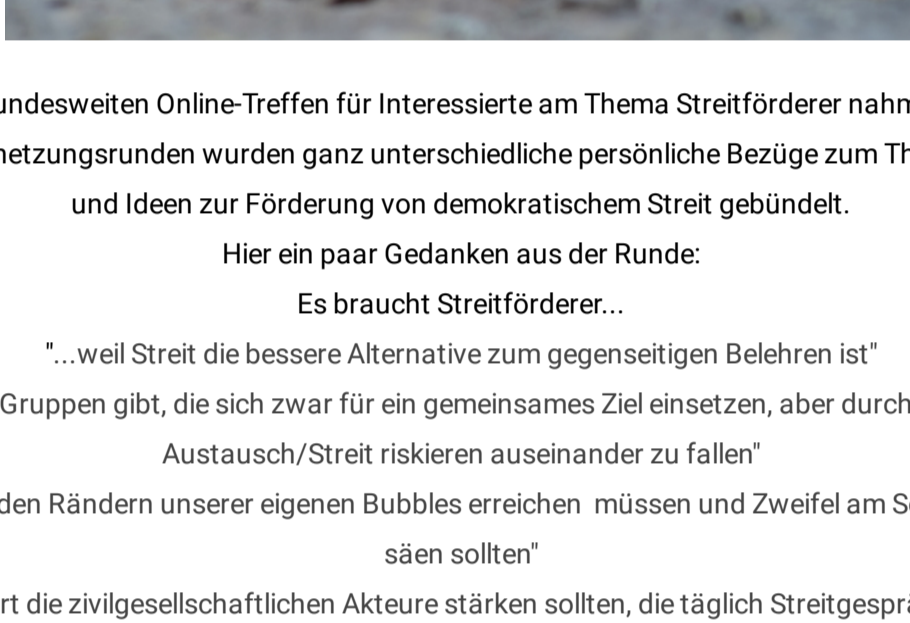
undesweiten Online-Treffen für Interessierte am Thema Streitförderer nahm
hetzungsrunden wurden ganz unterschiedliche persönliche Bezüge zum Th
und Ideen zur Förderung von demokratischem Streit gebündelt.

Hier ein paar Gedanken aus der Runde:

Es braucht Streitförderer...

"...weil Streit die bessere Alternative zum gegenseitigen Belehren ist"

Gruppen gibt, die sich zwar für ein gemeinsames Ziel einsetzen, aber durch
Austausch/Streit riskieren auseinander zu fallen"

den Rändern unserer eigenen Bubbles erreichen müssen und Zweifel am S
säen sollten"

rt die zivilgesellschaftlichen Akteure stärken sollten, die täglich Streitgespr